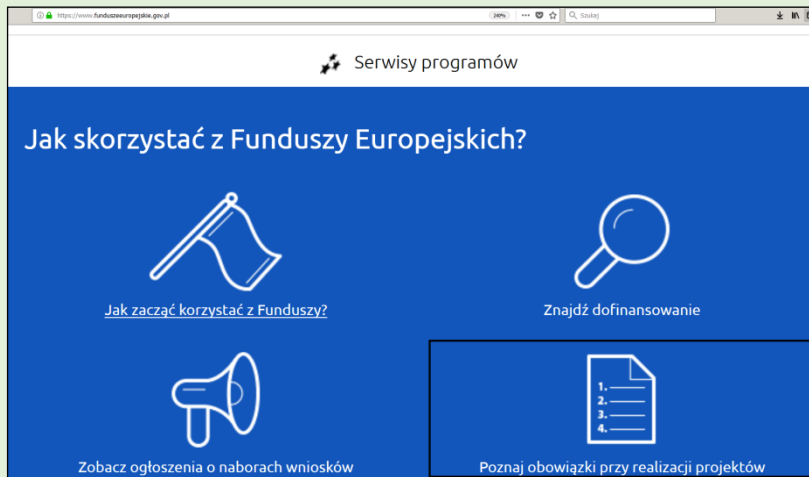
https://www.funduszeeuropejskie.gov.pl 240% ··· Szukaj

Serwisy programów

Jak skorzystać z Funduszy Europejskich?

Jak zacząć korzystać z Funduszy?

Znajdź dofinansowanie

1.
2.
3.
4.

Zobacz ogłoszenia o naborach wniosków

Poznaj obowiązki przy realizacji projektów